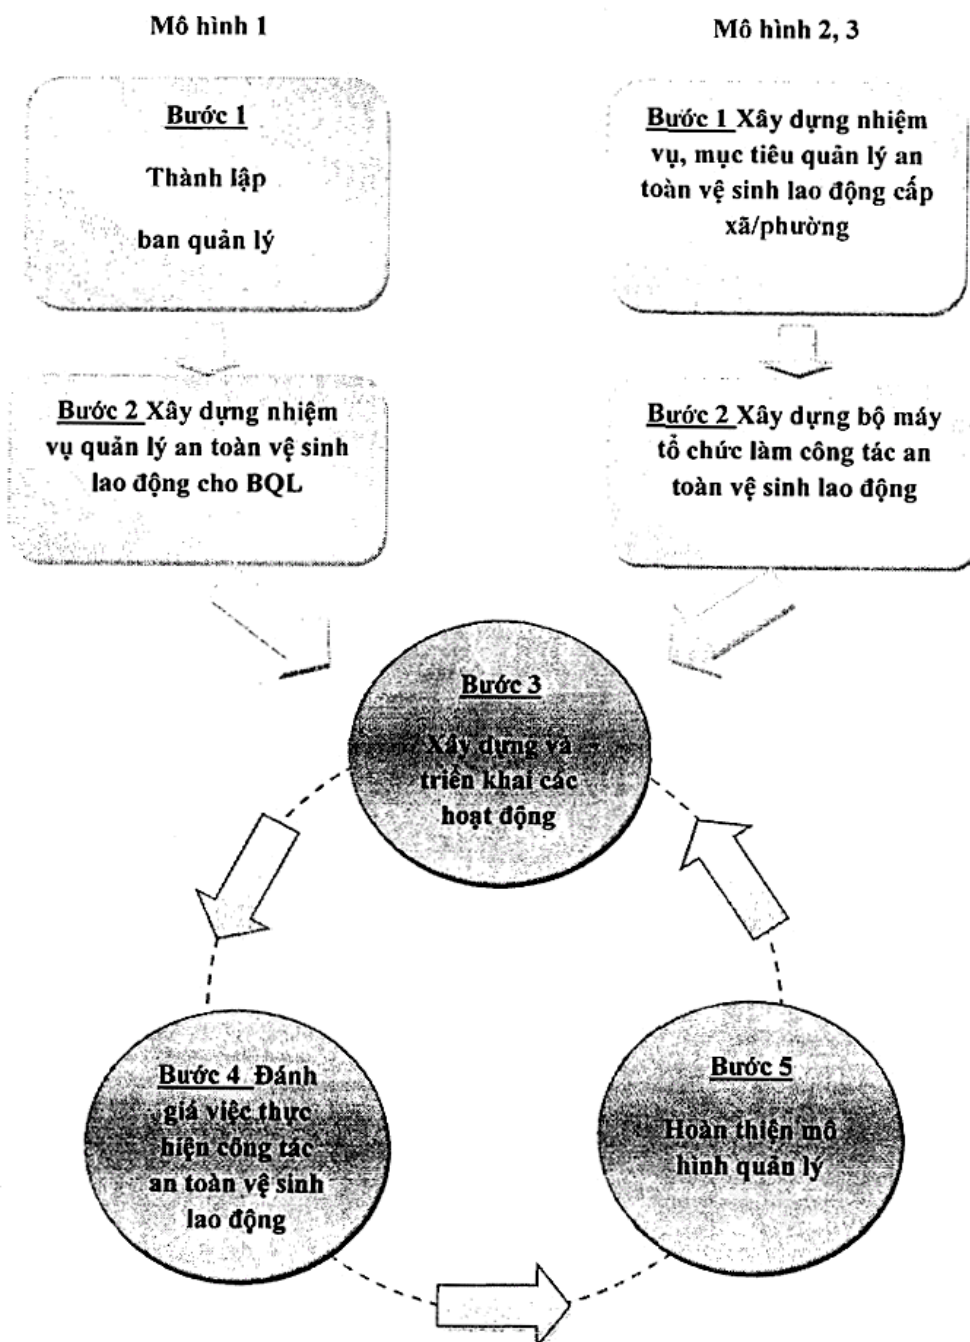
Mô hình 1

Mô hình 2, 3

Bước 1

Thành lập

ban quản lý

Bước 1 Xây dựng nhiệm vụ, mục tiêu quản lý an toàn vệ sinh lao động cấp xã/phường

Bước 2 Xây dựng nhiệm vụ quản lý an toàn vệ sinh lao động cho BQL

Bước 2 Xây dựng bộ máy tổ chức làm công tác an toàn vệ sinh lao động

Bước 3

Xây dựng và triển khai các hoạt động

Bước 4 Đánh giá việc thực hiện công tác an toàn vệ sinh lao động

Bước 5

Hoàn thiện mô hình quản lý